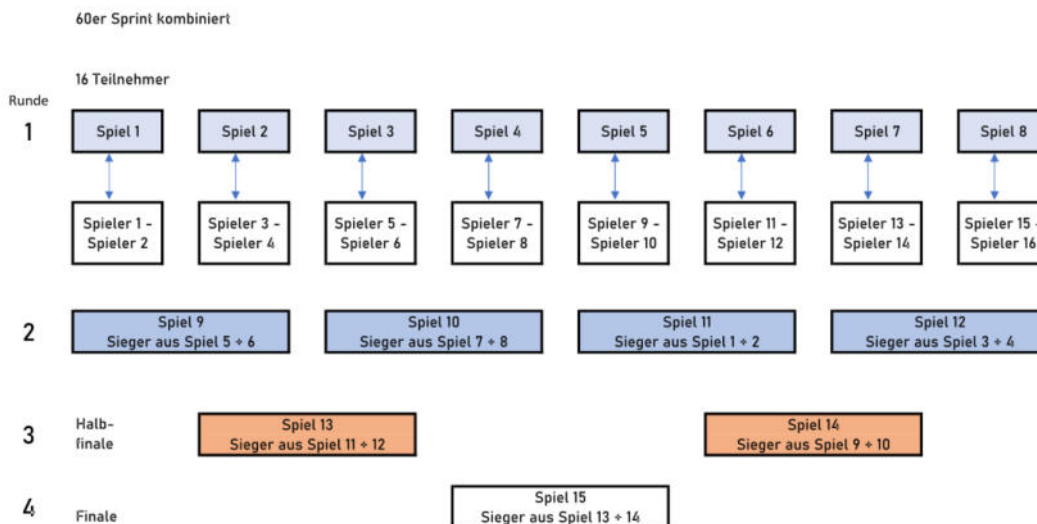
60er Sprint kombiniert

16 Teilnehmer

Runde

1

Spiel 1

Spiel 2

Spiel 3

Spiel 4

Spiel 5

Spiel 6

Spiel 7

Spiel 8

Spieler 1 - Spieler 2

Spieler 3 - Spieler 4

Spieler 5 - Spieler 6

Spieler 7 - Spieler 8

Spieler 9 - Spieler 10

Spieler 11 - Spieler 12

Spieler 13 - Spieler 14

Spieler 15 - Spieler 16

2

Spiel 9
Sieger aus Spiel 5 + 6

Spiel 10
Sieger aus Spiel 7 + 8

Spiel 11
Sieger aus Spiel 1 + 2

Spiel 12
Sieger aus Spiel 3 + 4

3

Halbfinale

Spiel 13
Sieger aus Spiel 11 + 12

Spiel 14
Sieger aus Spiel 9 + 10

4

Finale

Spiel 15
Sieger aus Spiel 13 + 14